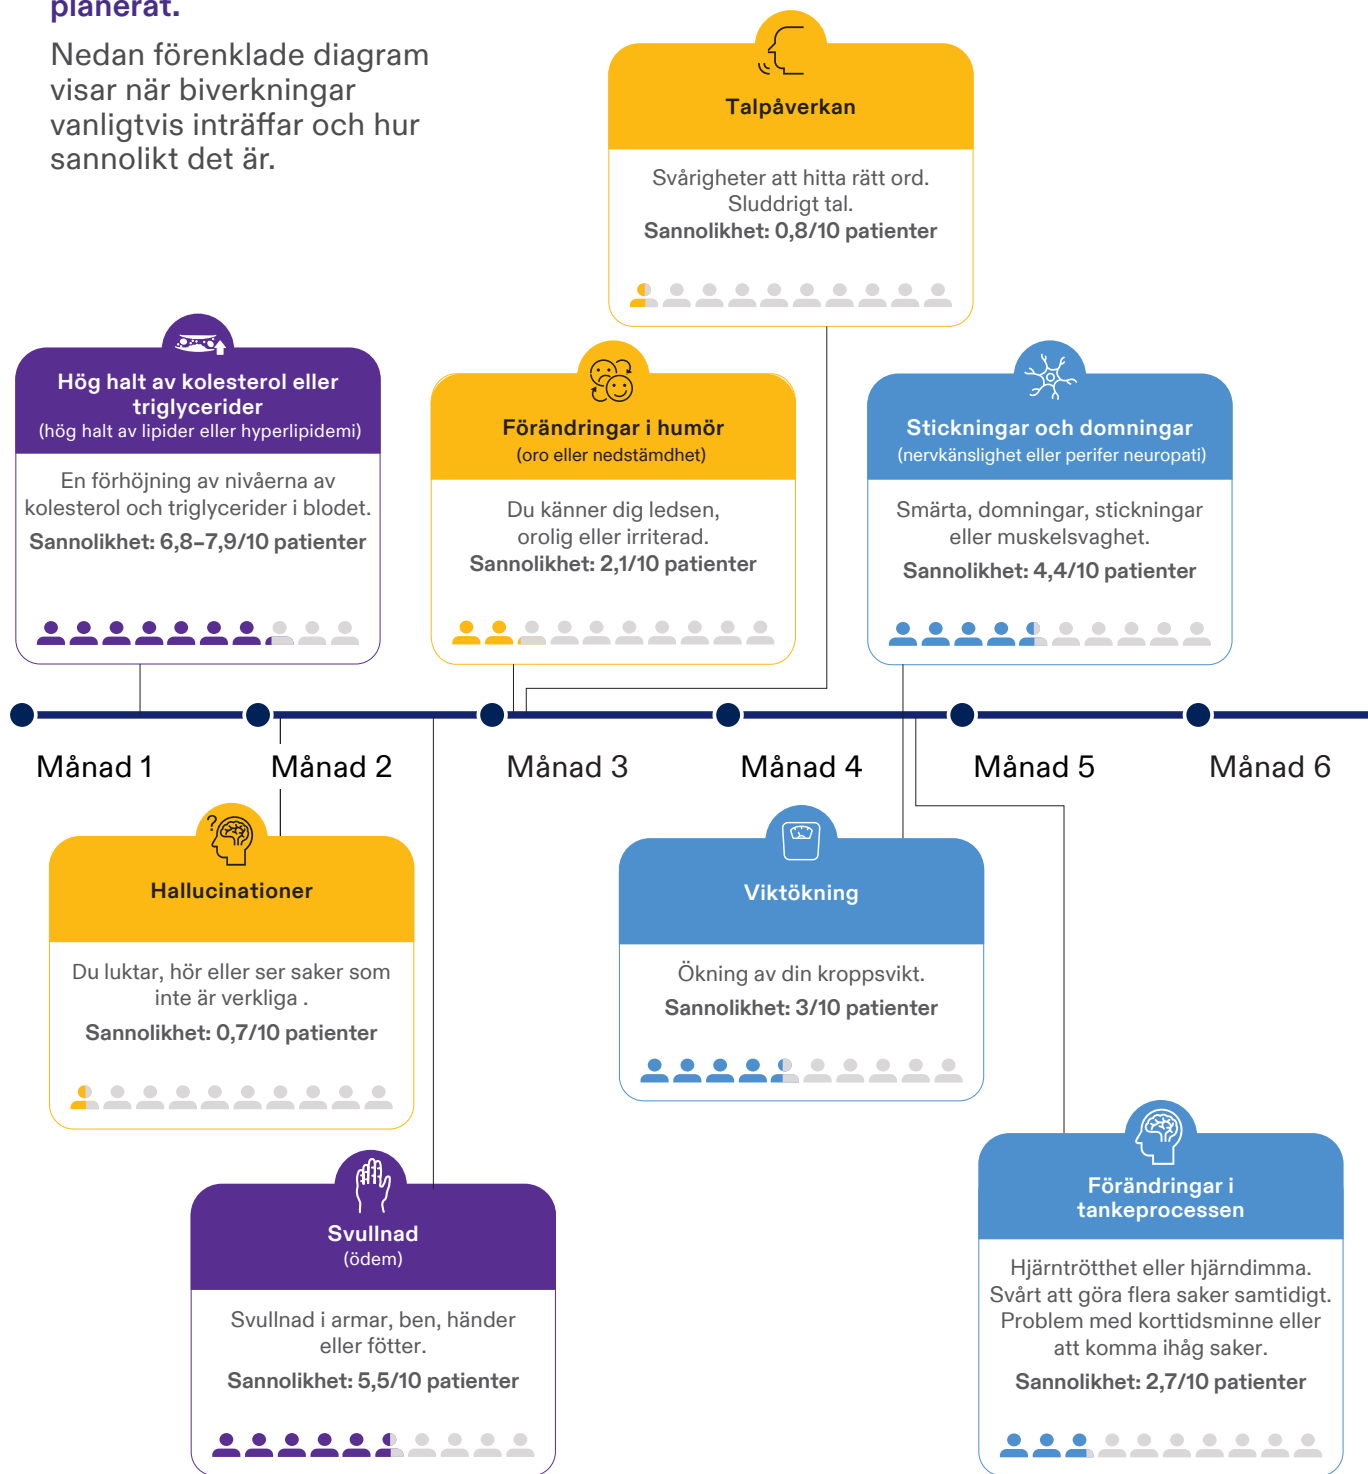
planerat.

Nedan förenklade diagram visar när biverkningar vanligtvis inträffar och hur sannolikt det är.

Talpåverkan

Svårigheter att hitta rätt ord. Sluddrigt tal.
Sannolikhet: 0,8/10 patienter

Hög halt av kolesterol eller triglycerider
(hög halt av lipider eller hyperlipidemi)

En förhöjning av nivåerna av kolesterol och triglycerider i blodet.
Sannolikhet: 6,8–7,9/10 patienter

Förändringar i humör
(oro eller nedstämdhet)

Du känner dig ledsen, orolig eller irriterad.
Sannolikhet: 2,1/10 patienter

Stickningar och domningar
(nervkänslighet eller perifer neuropati)

Smärta, domningar, stickningar eller muskelsvaghet.
Sannolikhet: 4,4/10 patienter

Månad 1
Månad 2
Månad 3
Månad 4
Månad 5
Månad 6

Hallucinationer

Du luktar, hör eller ser saker som inte är verkliga .
Sannolikhet: 0,7/10 patienter

Viktökning

Ökning av din kroppsvikt.
Sannolikhet: 3/10 patienter

Svullnad
(ödem)

Svullnad i armar, ben, händer eller fötter.
Sannolikhet: 5,5/10 patienter

Förändringar i tankeprocessen

Hjärntrötthet eller hjärndimma. Svårt att göra flera saker samtidigt. Problem med korttidsminne eller att komma ihåg saker.
Sannolikhet: 2,7/10 patienter